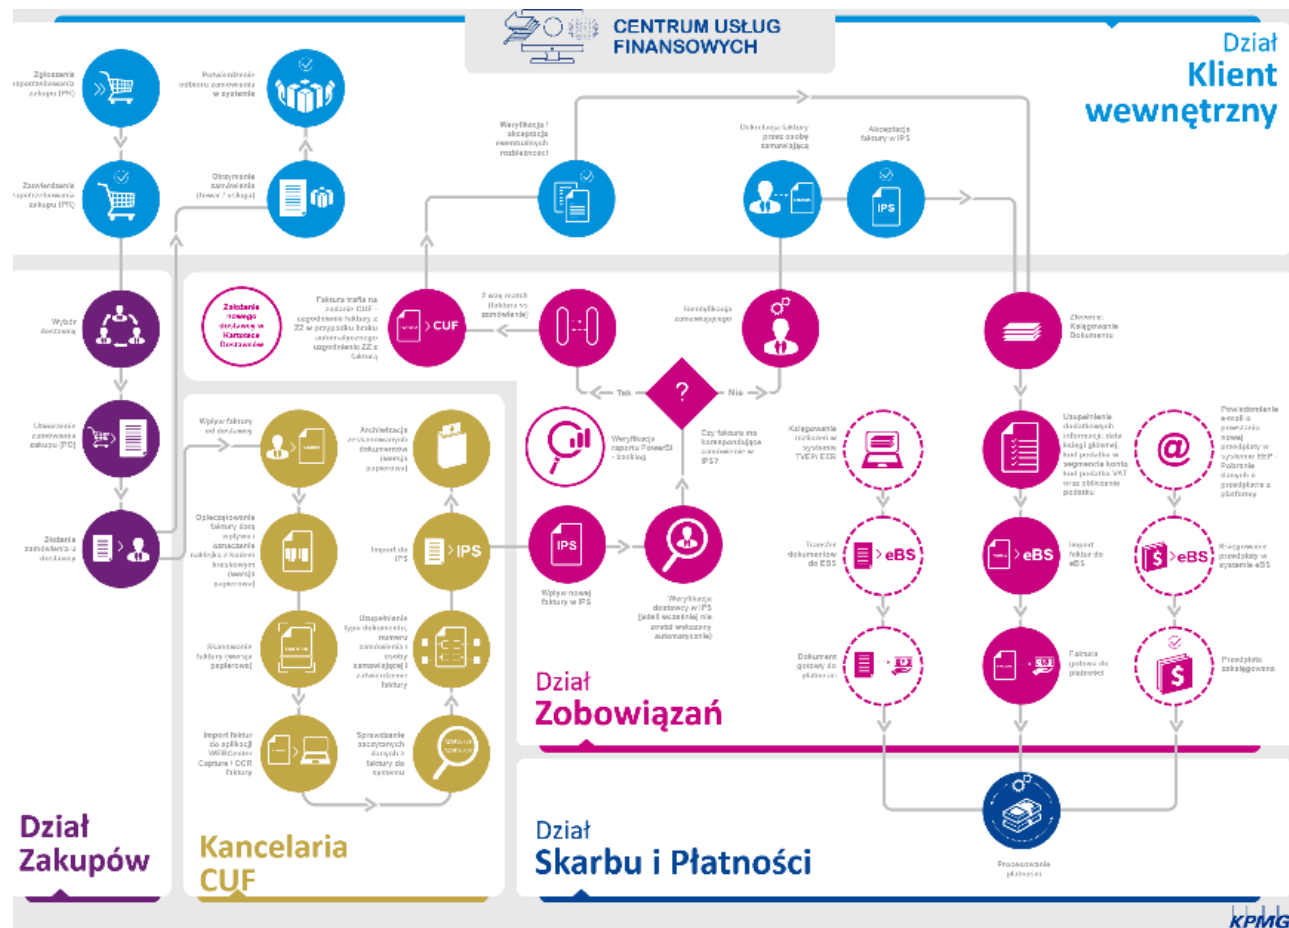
CENTRUM USŁUG FINANSOWYCH

Dział
Klient wewnętrzny

Zgłoszenie zapotrzebowania zakupu (PR)

Potwierdzenie odbioru zamówienia w systemie

Zatwierdzenie zapotrzebowania zakupu (PR)

Otrzymanie zamówienia (towar / usługa)

Weryfikacja i akceptacja ewentualnych rozbieżności

Dekretacja faktury przez osobę zamawiającą

Akceptacja faktury w IPS

IPS

Wybór dostawcy

Założenie nowego dostawcy w Kartotece Dostawców

Faktura trafia na zadanie CUF - uzgodnienie faktury z ZZ w przypadku braku automatycznego uzgodnienia ZZ z fakturą

CUF

3 way match (faktura vs zamówienie)

Identyfikacja zamawiającego

Zlecenie: Księgowanie Dokumentu

Utworzenie zamówienia zakupu (PO)

Wpływ faktury od dostawcy

Archiwizacja zeskanowanych dokumentów (wersja papierowa)

Tak

?

Nie

Czy faktura ma korespondujące zamówienie w IPS?

Weryfikacja raportu PowerBI - backlog

Księgowanie rozliczeń w systemie TVEPI EER

Uzupełnienie dodatkowych informacji: data księgi głównej, kod podatku w segmencie konta, kod podatku VAT oraz obliczenie podatku

Powiadomienie e-mail o powstaniu nowej przedpłaty w systemie EBP - Pobranie danych o przedpłacie z platformy

@

Złożenie zamówienia u dostawcy

Opieczętowanie faktury datą wpływu i oznaczenie naklejką z kodem kreskowym (wersja papierowa)

Import do IPS

IPS

Wpływ nowej faktury w IPS

Weryfikacja dostawcy w IPS (jeżeli wcześniej nie został wskazany automatycznie)

Transfer dokumentów do EBS

eBS

Import faktur do eBS

eBS

eBS

Księgowanie przedpłaty w systemie eBS

Skanowanie faktury (wersja papierowa)

Uzupełnienie typu dokumentu, numeru zamówienia i osoby zamawiającej i zatwierdzenie faktury

Dokument gotowy do płatności

Faktura gotowa do płatności

Przedpłata zaksięgowana

Import faktur do aplikacji WEBCenter Capture i OCR faktury

Sprawdzenie zaczytanych danych z faktury do systemu

Dział
Zobowiązań

Dział
Zakupów

Kancelaria
CUF

Dział
Skarbu i Płatności

Procesowanie płatności

KPMG